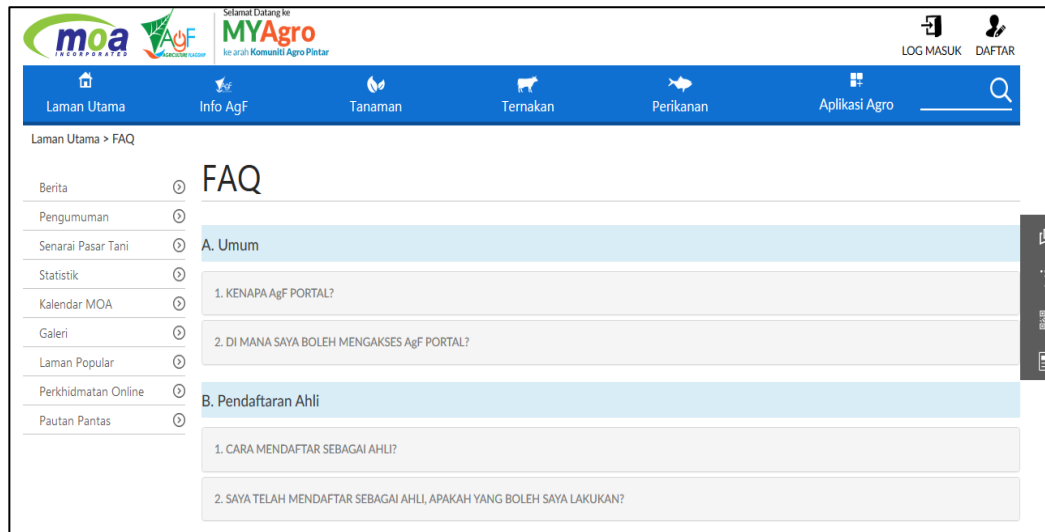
moa INCORPORATED

AgF

Selamat Datang ke
MYAgro
ke arah Komuniti Agro Pintar

LOG MASUK DAFTAR

Laman Utama
Info AgF
Tanaman
Ternakan
Perikanan
Aplikasi Agro

Laman Utama > FAQ

Berita
Pengumuman
Senarai Pasar Tani
Statistik
Kalendar MOA
Galeri
Laman Popular
Perkhidmatan Online
Pautan Pantas

FAQ

A. Umum

1. KENAPA AgF PORTAL?

2. DI MANA SAYA BOLEH MENGAKSES AgF PORTAL?

B. Pendaftaran Ahli

1. CARA MENDAFTAR SEBAGAI AHLI?

2. SAYA TELAH MENDAFTAR SEBAGAI AHLI, APAKAH YANG BOLEH SAYA LAKUKAN?